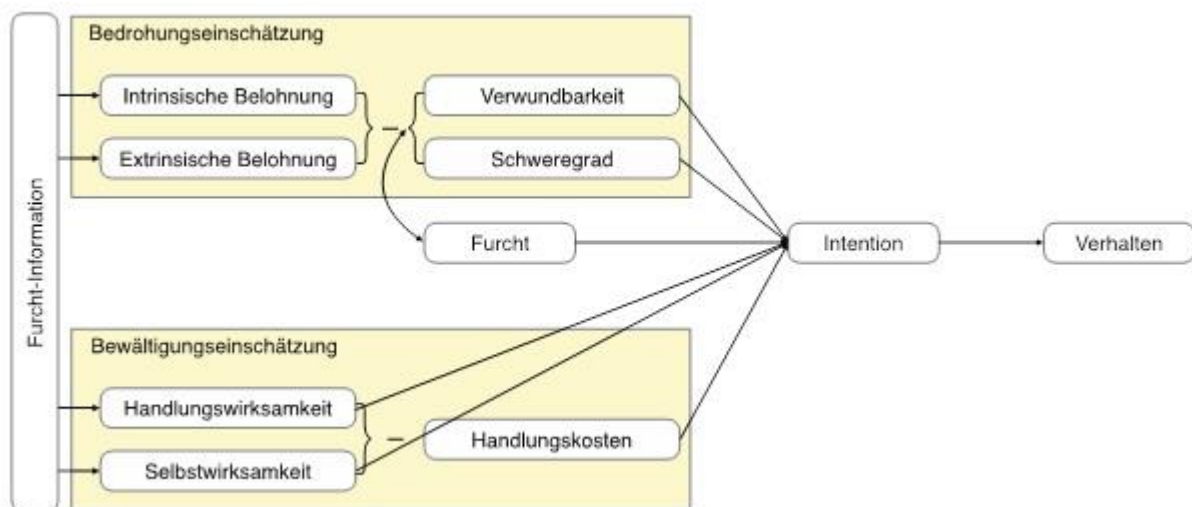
Furcht-Information

Bedrohungseinschätzung

Intrinsische Belohnung

Extrinsische Belohnung

–

Verwundbarkeit

Schweregrad

Furcht

Intention

Verhalten

Bewältigungseinschätzung

Handlungswirksamkeit

Selbstwirksamkeit

–

Handlungskosten